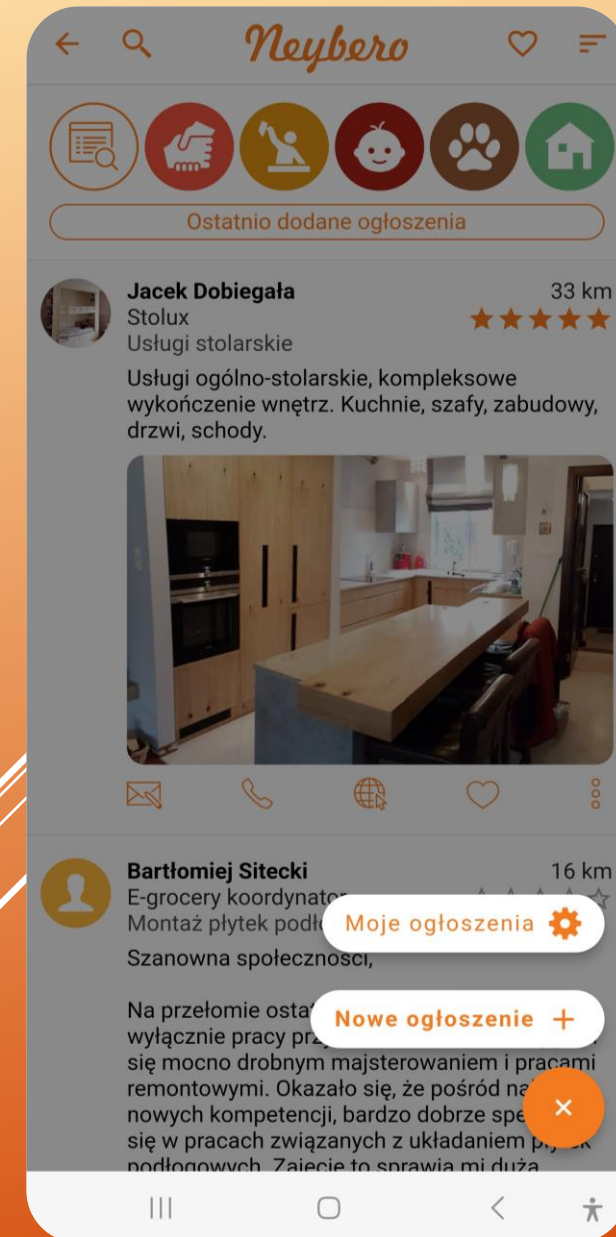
Neybero

Ostatnio dodane ogłoszenia

Jacek Dobiegała
Stolux
Usługi stolarskie
33 km

Usługi ogólno-stolarskie, kompleksowe wykończenie wnętrz. Kuchnie, szafy, zabudowy, drzwi, schody.

Bartłomiej Sitecki
E-grocery koordynator
Montaż płytek podło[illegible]
16 km

Szanowna społeczności,

Na przełomie osta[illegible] wyłącznie pracy prz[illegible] się mocno drobnym majsterowaniem i pracami remontowymi. Okazało się, że pośród na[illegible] nowych kompetencji, bardzo dobrze spe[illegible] się w pracach związanych z układaniem p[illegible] podłogowych. Zajęcie to sprawia mi dużą

Moje ogłoszenia

Nowe ogłoszenie +

×